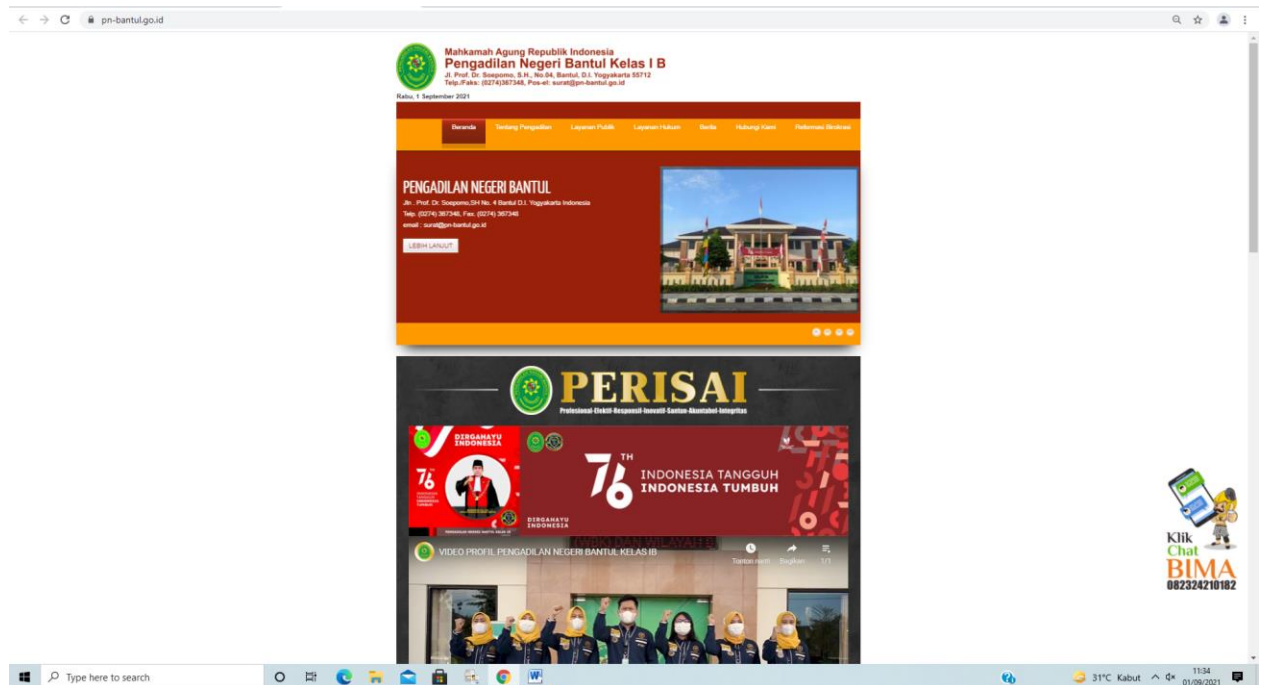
pn-bantul.go.id

Mahkamah Agung Republik Indonesia
Pengadilan Negeri Bantul Kelas I B
Jl. Prof. Dr. Soepomo, S.H., No.04, Bantul, D.I. Yogyakarta 55712
Telp./Faks: (0274)367348, Pos-el: surat@pn-bantul.go.id

Rabu, 1 September 2021

Beranda | Tentang Pengadilan | Layanan Publik | Layanan Hukum | Berita | Hubungi Kami | Reformasi Birokrasi

PENGADILAN NEGERI BANTUL
Jln . Prof. Dr. Soepomo,SH No. 4 Bantul D.I. Yogyakarta Indonesia
Telp. (0274) 367348, Fax. (0274) 367348
email : surat@pn-bantul.go.id

LEBIH LANJUT

PERISAI
Profesional-Efektif-Responsif-Inovatif-Santun-Akuntabel-Integritas

DIRGAHAYU INDONESIA
76
DIRGAHAYU INDONESIA
76 TH
INDONESIA TANGGUH
INDONESIA TUMBUH

VIDEO PROFIL PENGADILAN NEGERI BANTUL KELAS IB
Tonton nanti
Bagikan
1/1

Klik
Chat
BIMA
082324210182

Type here to search
31°C Kabut
11:34
01/09/2021